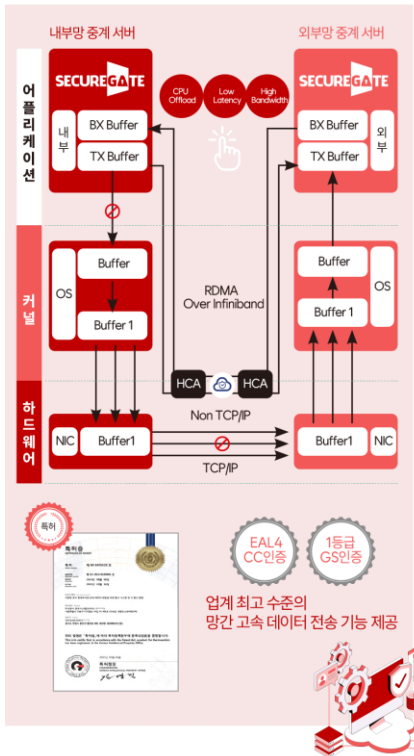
내부망 중계 서버

외부망 중계 서버

어플리케이션

SECUREGATE

CPU Offload

Low Latency

High Bandwidth

SECUREGATE

내부

BX Buffer

TX Buffer

BX Buffer

TX Buffer

외부

커널

OS

Buffer

Buffer 1

RDMA Over Infiniband

Buffer

Buffer 1

OS

HCA

HCA

하드웨어

NIC

Buffer1

Non TCP/IP

TCP/IP

Buffer1

NIC

특허

특허증

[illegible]

EAL4 CC인증

1등급 GS인증

업계 최고 수준의 망간 고속 데이터 전송 기능 제공